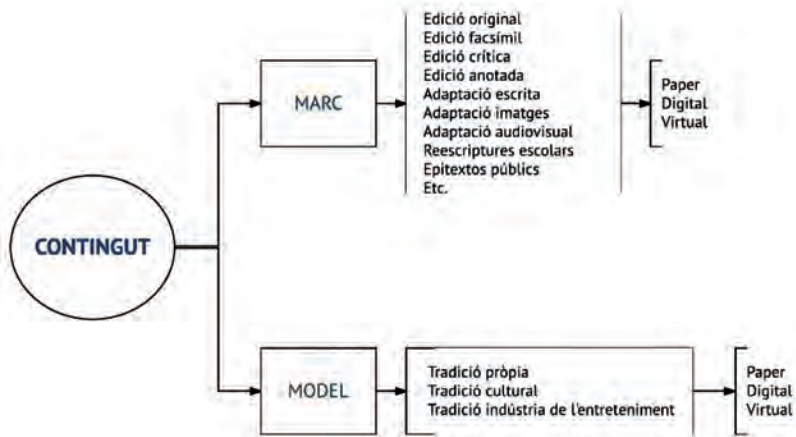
CONTINGUT

MARC

Edició original
Edició facsímil
Edició crítica
Edició anotada
Adaptació escrita
Adaptació imatges
Adaptació audiovisual
Reescriptures escolars
Epitextos públics
Etc.

Paper
Digital
Virtual

MODEL

Tradició pròpia
Tradició cultural
Tradició indústria de l'entreteniment

Paper
Digital
Virtual